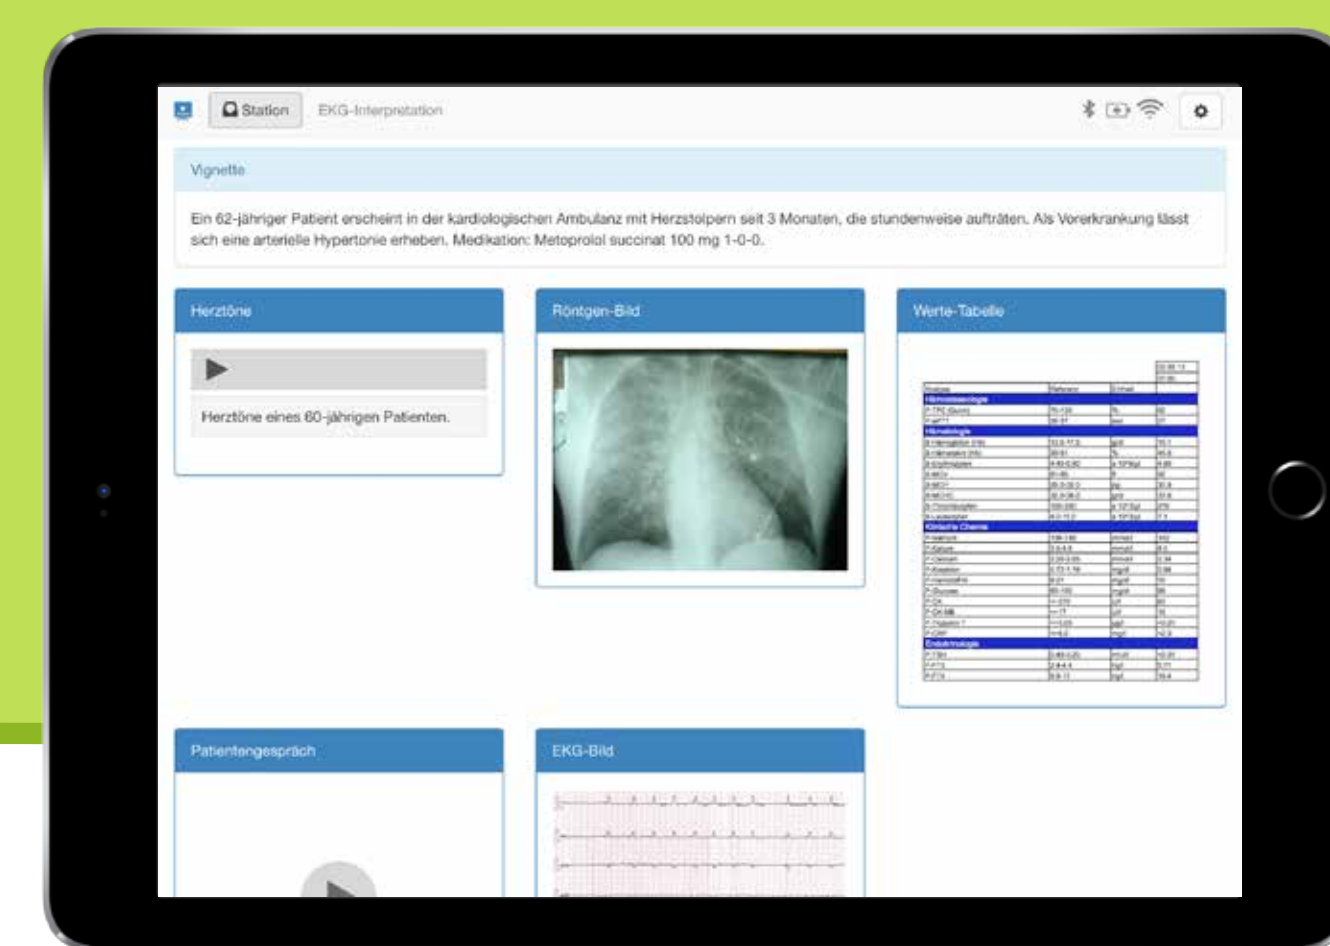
Station EKG-Interpretation

Vignette

Ein 62-jähriger Patient erscheint in der kardiologischen Ambulanz mit Herzstolpern seit 3 Monaten, die stundenweise aufträten. Als Vorerkrankung lässt sich eine arterielle Hypertonie erheben. Medikation: Metoprolol succinat 100 mg 1-0-0.

Herztöne

Herztöne eines 60-jährigen Patienten.

Röntgen-Bild

Werte-Tabelle

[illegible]

Patientengespräch

EKG-Bild